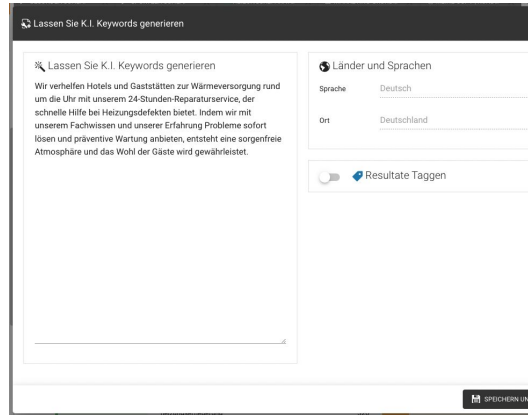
Lassen Sie K.I. Keywords generieren

Lassen Sie K.I. Keywords generieren

Wir verhelfen Hotels und Gaststätten zur Wärmeversorgung rund um die Uhr mit unserem 24-Stunden-Reparaturservice, der schnelle Hilfe bei Heizungsdefekten bietet. Indem wir mit unserem Fachwissen und unserer Erfahrung Probleme sofort lösen und präventive Wartung anbieten, entsteht eine sorgenfreie Atmosphäre und das Wohl der Gäste wird gewährleistet.

Länder und Sprachen

Sprache Deutsch

Ort Deutschland

Resultate Taggen

SPEICHERN UN